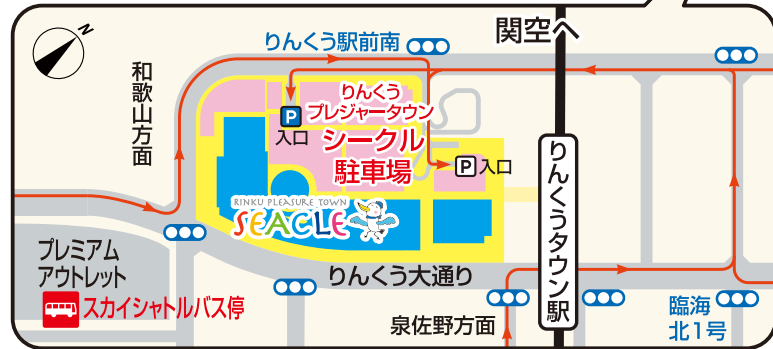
N

りんくう駅前南

関空へ

和歌山方面

りんくう
プレジャータウン
シークル
駐車場

P
入口

P 入口

RINKU PLEASURE TOWN
SEACLE

りんくうタウン駅

プレミアム
アウトレット

スカイシャトルバス停

りんくう大通り

泉佐野方面

臨海
北1号